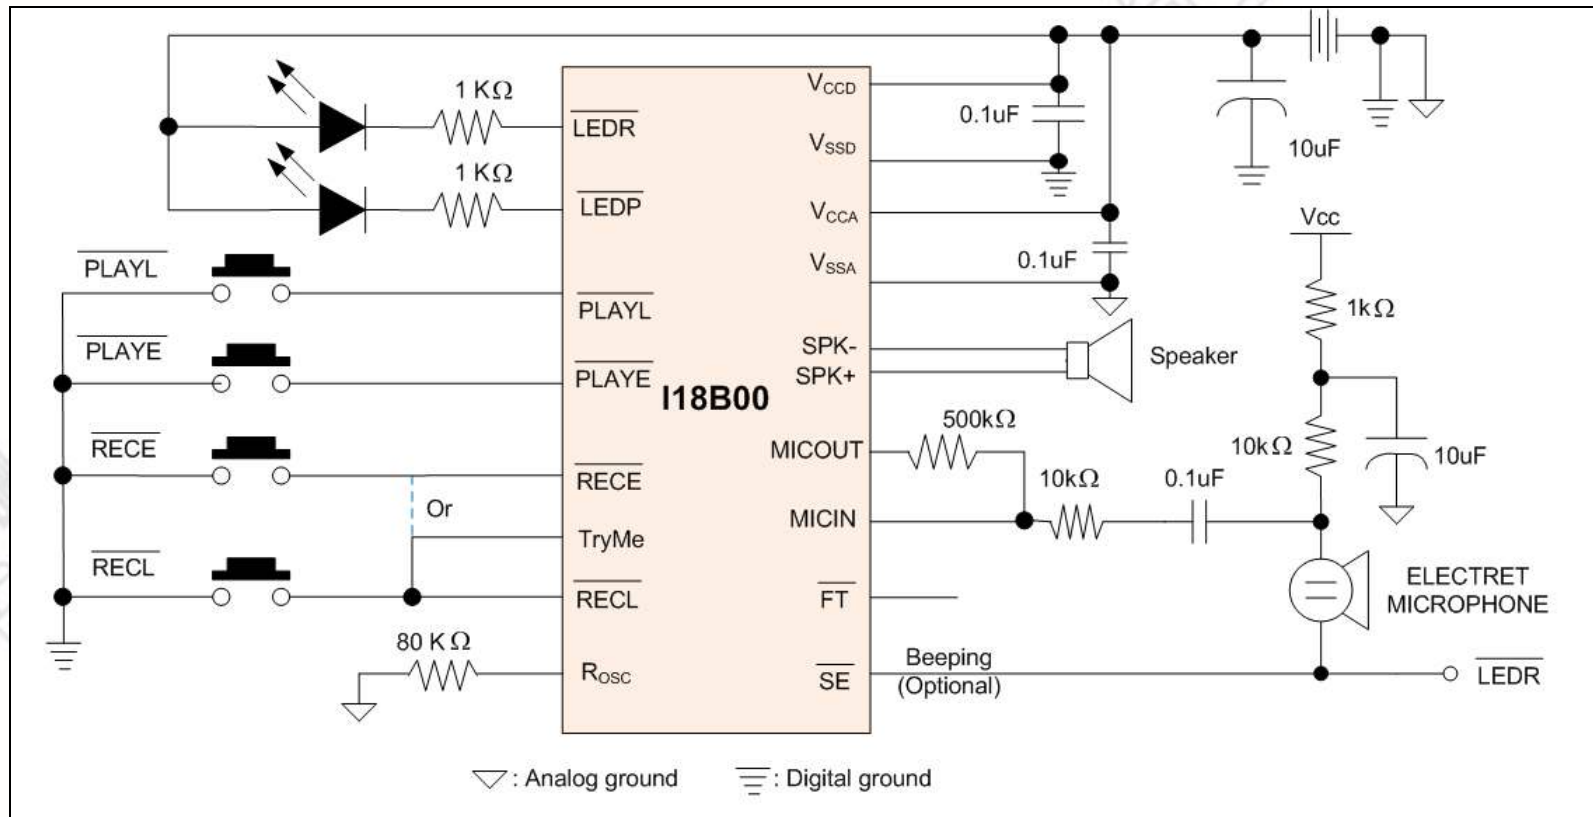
1 KΩ

$\overline{LEDR}$

1 KΩ

$\overline{LEDP}$

$V_{CCD}$

$V_{SSD}$

$V_{CCA}$

$V_{SSA}$

0.1uF

10uF

0.1uF

Vcc

1kΩ

$\overline{PLAYL}$

$\overline{PLAYL}$

$\overline{PLAYE}$

$\overline{PLAYE}$

I18B00

SPK-

SPK+

Speaker

500kΩ

MICOUT

10kΩ

10kΩ

0.1uF

10uF

$\overline{RECE}$

$\overline{RECE}$

Or

TryMe

MICIN

$\overline{RECL}$

$\overline{RECL}$

$\overline{FT}$

ELECTRET MICROPHONE

80 KΩ

$R_{OSC}$

$\overline{SE}$

Beeping (Optional)

$\overline{LEDR}$

: Analog ground

: Digital ground